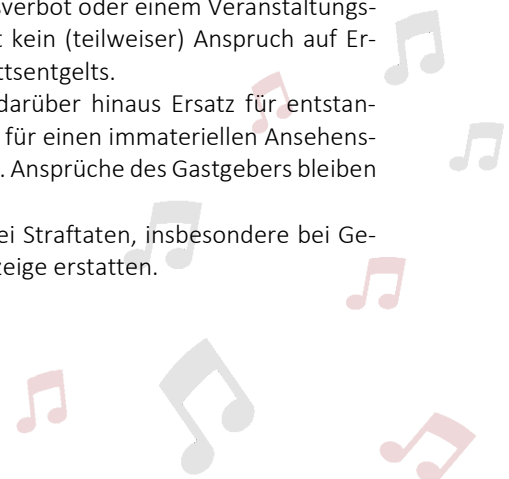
verbot oder einem Veranstaltungst kein (teilweiser) Anspruch auf Erttsentgelts.

darüber hinaus Ersatz für entstan für einen immateriellen Ansehens. Ansprüche des Gastgebers bleiben

ei Straftaten, insbesondere bei Gezeige erstatten.